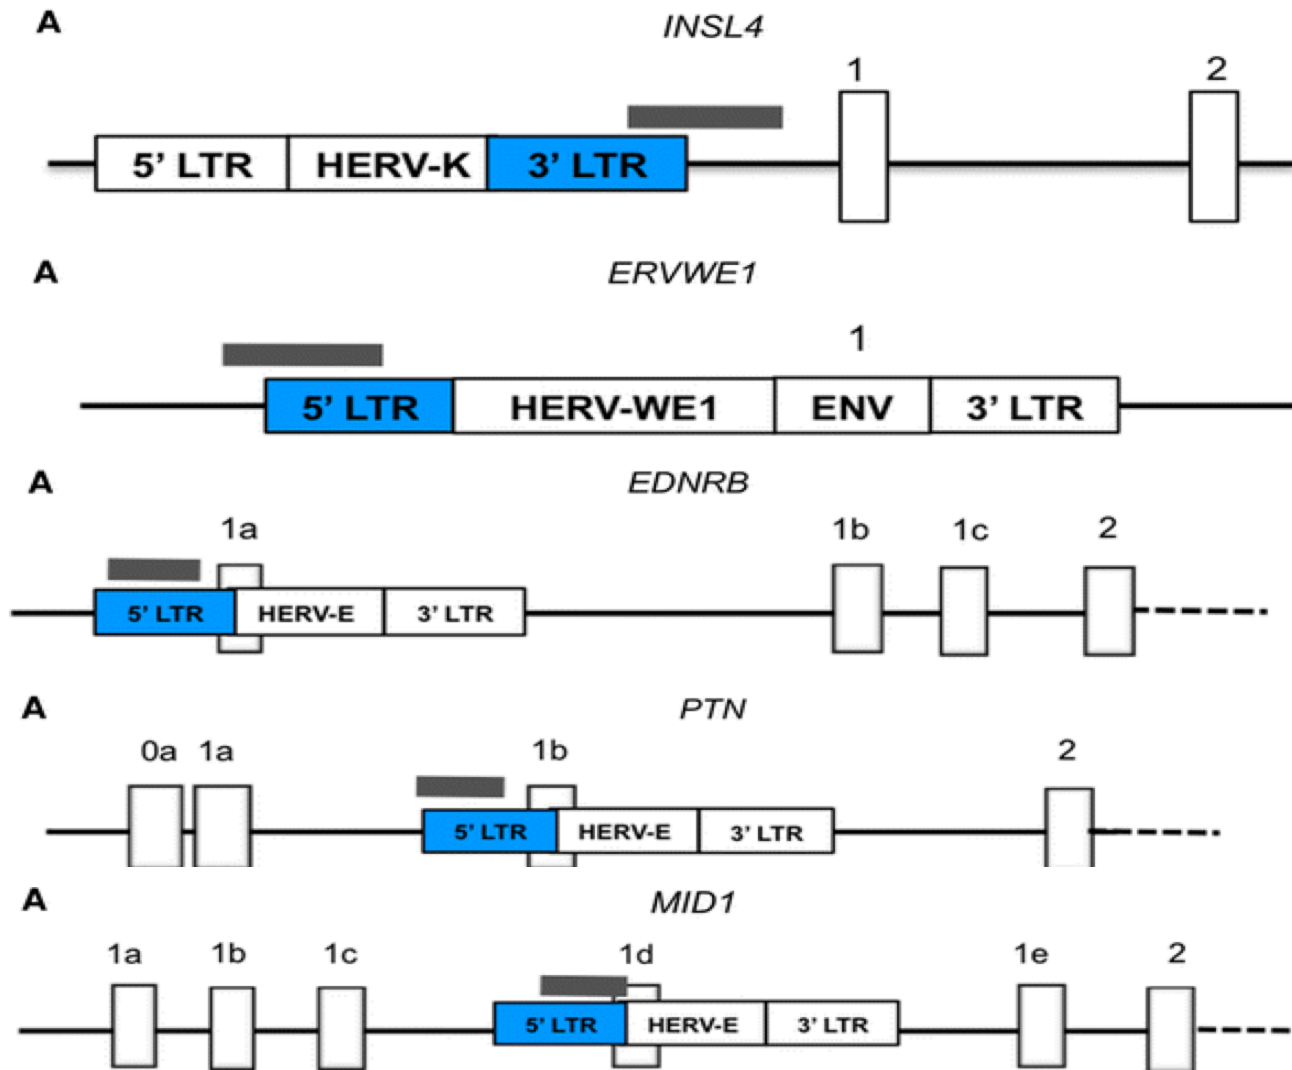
A

*INSL4*

1

2

5' LTR HERV-K 3' LTR

A

*ERVWE1*

1

5' LTR HERV-WE1 ENV 3' LTR

A

*EDNRB*

1a

1b

1c

2

5' LTR HERV-E 3' LTR

A

*PTN*

0a 1a

1b

2

5' LTR HERV-E 3' LTR

A

*MID1*

1a

1b

1c

1d

1e

2

5' LTR HERV-E 3' LTR